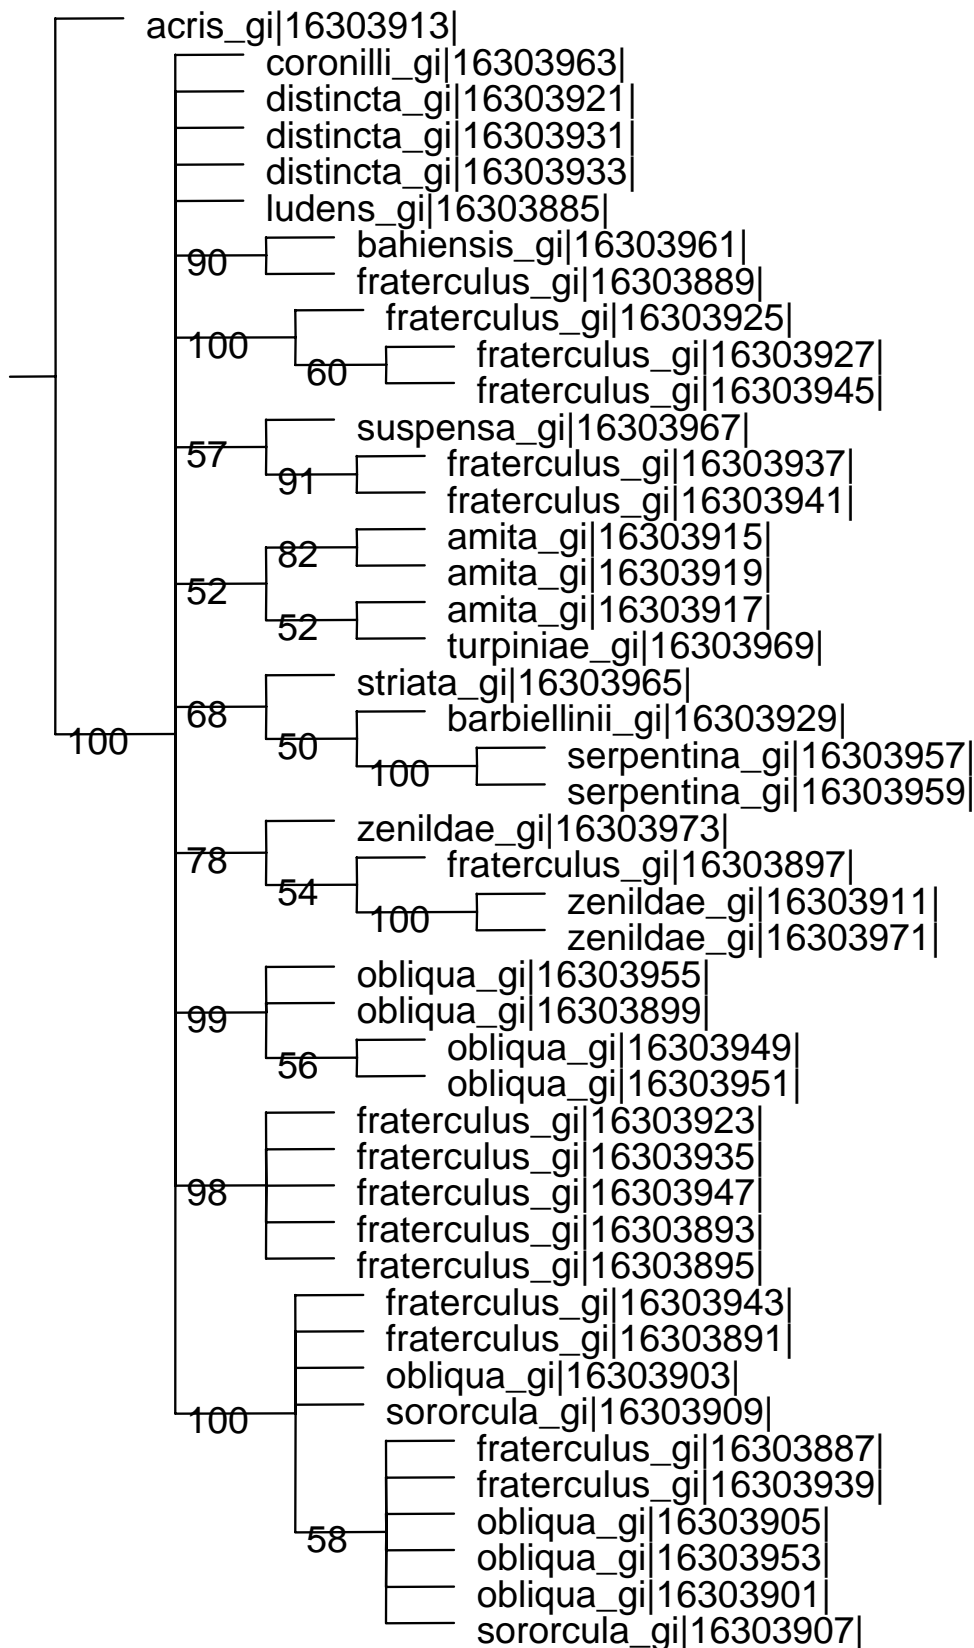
acris_gi|16303913|
coronilli_gi|16303963|
distincta_gi|16303921|
distincta_gi|16303931|
distincta_gi|16303933|
ludens_gi|16303885|
90
bahiensis_gi|16303961|
fraterculus_gi|16303889|
100
fraterculus_gi|16303925|
60
fraterculus_gi|16303927|
fraterculus_gi|16303945|
57
suspensa_gi|16303967|
91
fraterculus_gi|16303937|
fraterculus_gi|16303941|
82
amita_gi|16303915|
52
amita_gi|16303919|
52
amita_gi|16303917|
turpiniae_gi|16303969|
68
striata_gi|16303965|
50
barbiellinii_gi|16303929|
100
100
serpentina_gi|16303957|
serpentina_gi|16303959|
78
zenildae_gi|16303973|
54
fraterculus_gi|16303897|
100
zenildae_gi|16303911|
zenildae_gi|16303971|
99
obliqua_gi|16303955|
obliqua_gi|16303899|
56
obliqua_gi|16303949|
obliqua_gi|16303951|
98
fraterculus_gi|16303923|
fraterculus_gi|16303935|
fraterculus_gi|16303947|
fraterculus_gi|16303893|
fraterculus_gi|16303895|
100
fraterculus_gi|16303943|
fraterculus_gi|16303891|
obliqua_gi|16303903|
sororcula_gi|16303909|
58
fraterculus_gi|16303887|
fraterculus_gi|16303939|
obliqua_gi|16303905|
obliqua_gi|16303953|
obliqua_gi|16303901|
sororcula_gi|16303907|